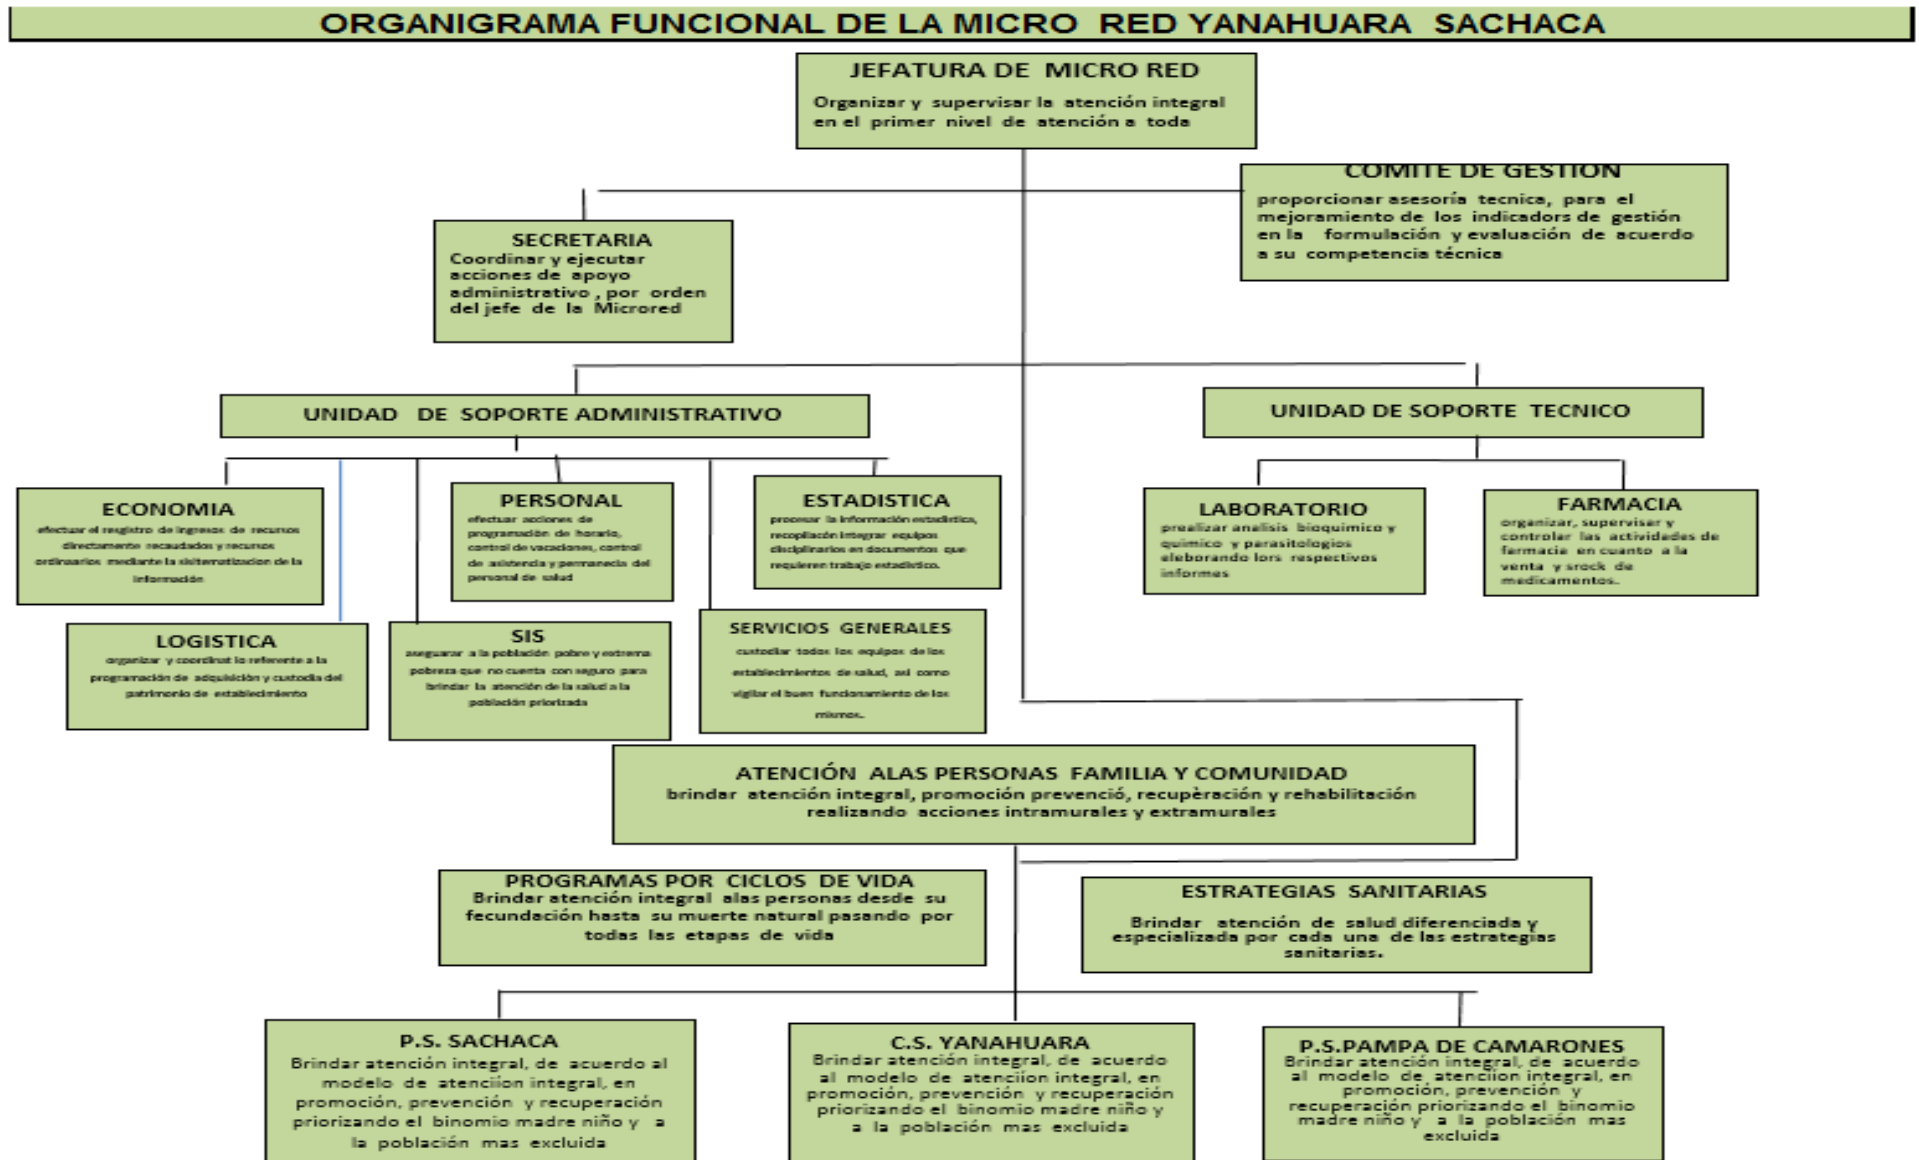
ORGANIGRAMA FUNCIONAL DE LA MICRO RED YANAHUARA SACHACA

JEFATURA DE MICRO RED
Organizar y supervisar la atención integral en el primer nivel de atención a toda

COMITE DE GESTION
proporcionar asesoría tecnica, para el mejoramiento de los indicadores de gestión en la formulación y evaluación de acuerdo a su competencia técnica

SECRETARIA
Coordinar y ejecutar acciones de apoyo administrativo , por orden del jefe de la Microred

UNIDAD DE SOPORTE ADMINISTRATIVO

UNIDAD DE SOPORTE TECNICO

ECONOMIA
efectuar el registro de ingresos de recursos directamente recaudados y recursos ordinarios mediante la sistematizacion de la información

PERSONAL
efectuar acciones de programación de horario, control de vacaciones, control de asistencia y permanecia del personal de salud

ESTADISTICA
procesar la información estadística, recopilación integrar equipos disciplinarios en documentos que requieren trabajo estadístico.

LABORATORIO
prealizar analisis bioquimico y quimico y parasitologios eleborando lors respectivos informes

FARMACIA
organizar, supervisar y controlar las actividades de farmacia en cuanto a la venta y srock de medicamentos.

LOGISTICA
organizar y coordinar lo referente a la programación de adquisición y custodia del patrimonio de establecimiento

SIS
asegurar a la población pobre y extrema pobreza que no cuenta con seguro para brindar la atención de la salud a la población priorizada

SERVICIOS GENERALES
custodiar todos los equipos de los establecimientos de salud, asi como vigilar el buen funcionamiento de los mismos.

ATENCIÓN ALAS PERSONAS FAMILIA Y COMUNIDAD
brindar atención integral, promoción prevenció, recupèración y rehabilitación realizando acciones intramurales y extramurales

PROGRAMAS POR CICLOS DE VIDA
Brindar atención integral alas personas desde su fecundación hasta su muerte natural pasando por todas las etapas de vida

ESTRATEGIAS SANITARIAS
Brindar atención de salud diferenciada y especializada por cada una de las estrategias sanitarias.

P.S. SACHACA
Brindar atención integral, de acuerdo al modelo de atenciion integral, en promoción, prevención y recuperación priorizando el binomio madre niño y a la población mas excluida

C.S. YANAHUARA
Brindar atención integral, de acuerdo al modelo de atenciion integral, en promoción, prevención y recuperación priorizando el binomio madre niño y a la población mas excluida

P.S.PAMPA DE CAMARONES
Brindar atención integral, de acuerdo al modelo de atenciion integral, en promoción, prevención y recuperación priorizando el binomio madre niño y a la población mas excluida